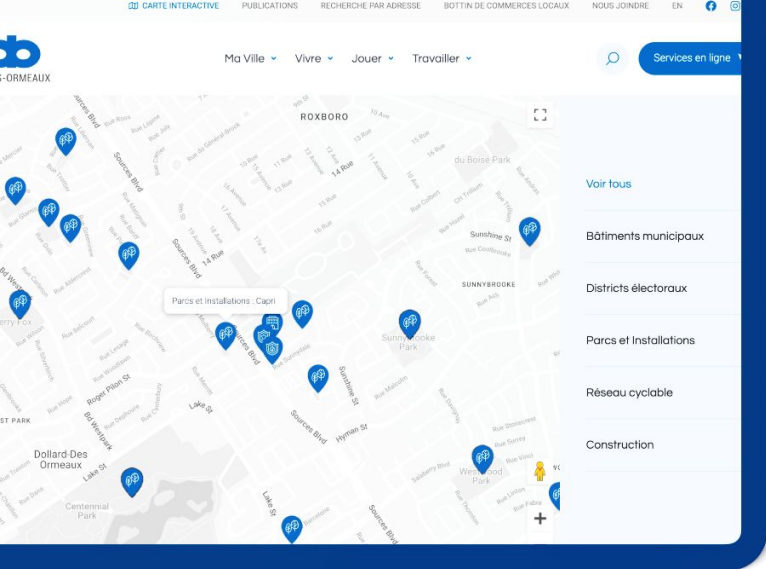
CARTE INTERACTIVE PUBLICATIONS RECHERCHE PAR ADRESSE BOTTIN DE COMMERCES LOCAUX NOUS JOINDRE EN

S-ORMEAUX

Ma Ville Vivre Jouer Travailler

Services en ligne

ROXBORO

du Bois-Park

Sources Blvd

14 Rue

Sunshine St

SUNNYBROOKE

Sunnybrooke Park

Parcs et Installations : Capri

Roger Pilon St

Lake St

Hyman St

Dollard-Des Ormeaux

Lake St

Centennial Park

Westwood Park

ST PARK

Voir tous

Bâtiments municipaux

Districts électoraux

Parcs et Installations

Réseau cyclable

Construction